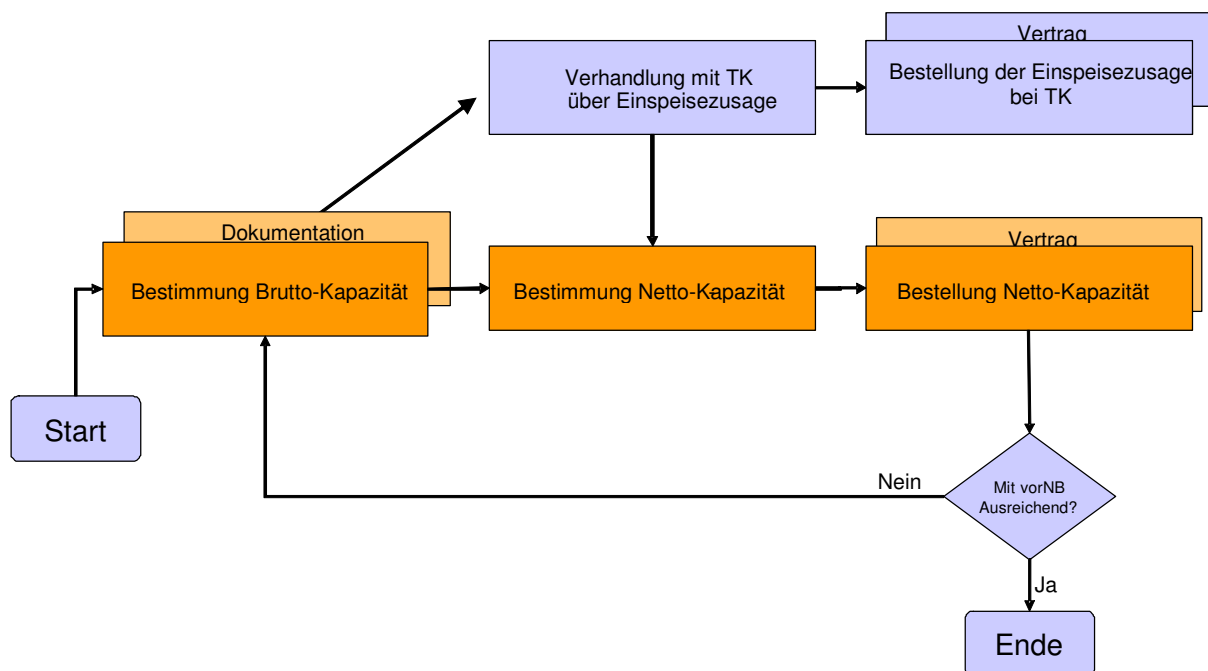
Vertrag

Bestellung der Einspeisezusage bei TK

Verhandlung mit TK über Einspeisezusage

Dokumentation

Bestimmung Brutto-Kapazität

Bestimmung Netto-Kapazität

Vertrag

Bestellung Netto-Kapazität

Start

Nein

Mit vorNB Ausreichend?

Ja

Ende